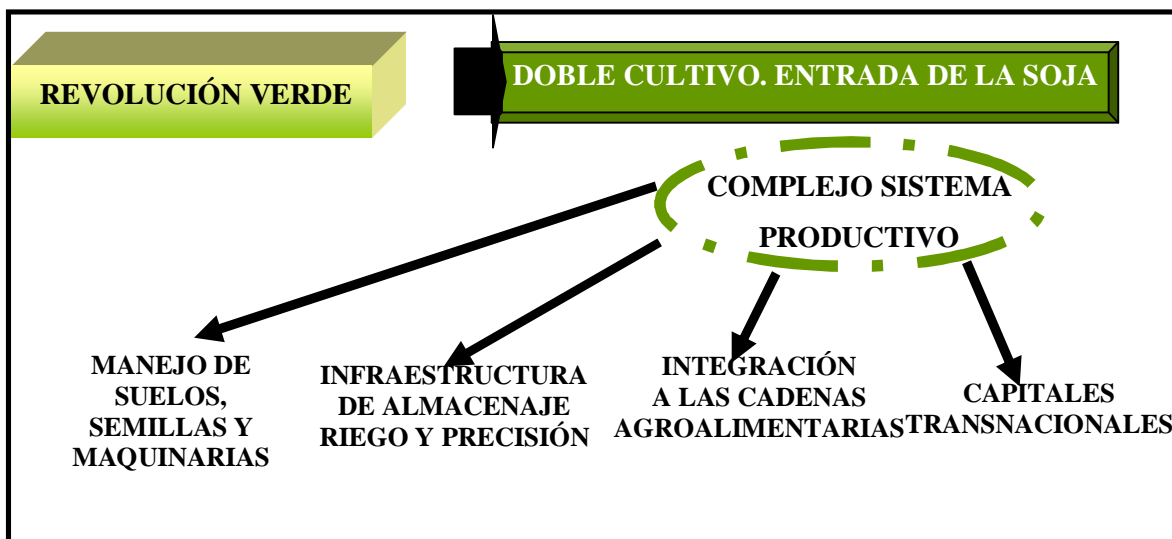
REVOLUCIÓN VERDE

DOBLE CULTIVO. ENTRADA DE LA SOJA

COMPLEJO SISTEMA PRODUCTIVO

MANEJO DE SUELOS, SEMILLAS Y MAQUINARIAS

INFRAESTRUCTURA DE ALMACENAJE RIEGO Y PRECISIÓN

INTEGRACIÓN A LAS CADENAS AGROALIMENTARIAS

CAPITALES TRANSNACIONALES